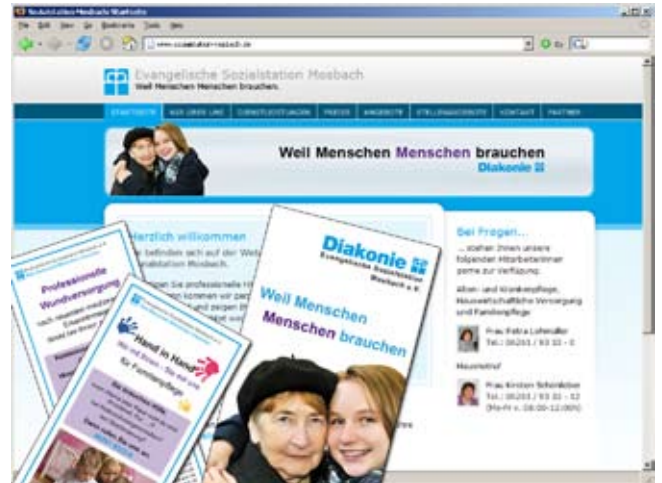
Evangelische Sozialstation Mosbach
Weil Menschen Menschen brauchen.

STARTSEITE | AUS UNS | DIENSTLEISTUNGEN | PREISE | ANGEBOTE | STELLENANGEBOTE | KONTAKT | PARTNER

Weil Menschen Menschen brauchen
Diakonie

Herzlich willkommen

Bei Fragen...
... stehen Ihnen unsere folgenden Mitarbeiterinnen gerne zur Verfügung.

Alten- und Krankenpflege, Hauswirtschaftliche Versorgung und Familienpflege

Frau Petra Lohmüller
Tel.: 06261 / 93 32 - 0

Frau Kirsten Schönleber
Tel.: 06261 / 93 32 - 32
(Mo-Fr v. 08:00-12:00h)

Professionelle Wundversorgung

Hand in Hand

Diakonie
Evangelische Sozialstation Mosbach e.V.

Weil Menschen Menschen brauchen